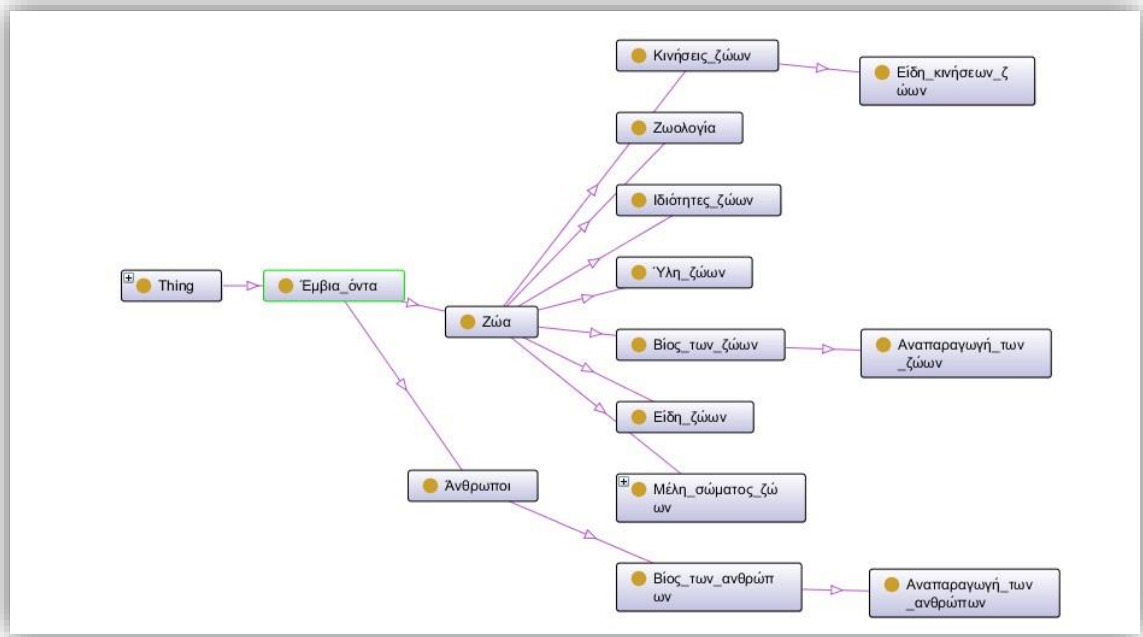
Thing

Έμβια_όντα

Ζώα

Άνθρωποι

Κινήσεις_ζώων

Είδη_κινήσεων_ζώων

Ζωολογία

Ιδιότητες_ζώων

Ύλη_ζώων

Βίος_των_ζώων

Αναπαραγωγή_των_ζώων

Είδη_ζώων

Μέλη_σώματος_ζώων

Βίος_των_ανθρώπων

Αναπαραγωγή_των_ανθρώπων